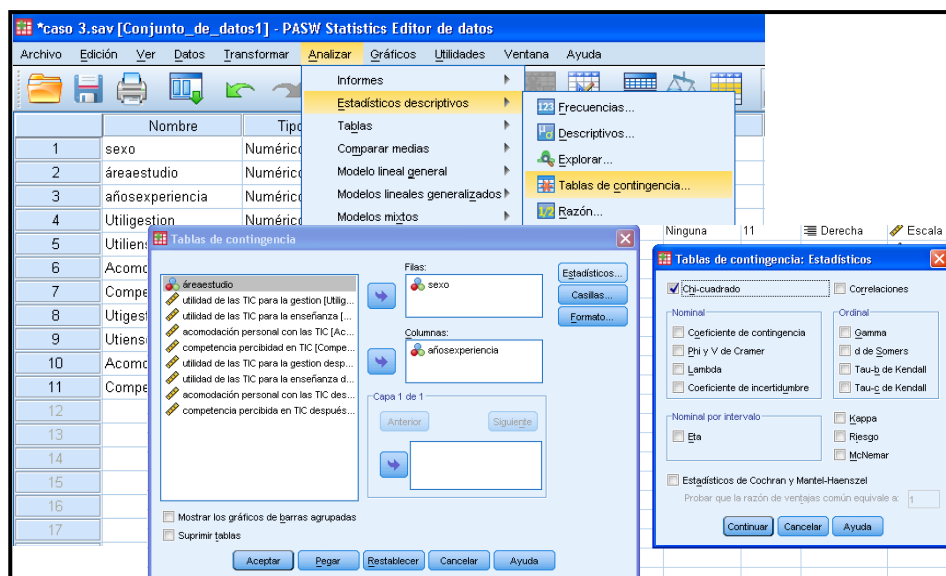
*caso 3.sav [Conjunto_de_datos1] - PASW Statistics Editor de datos

Archivo Edición Ver Datos Transformar Analizar Gráficos Utilidades Ventana Ayuda

Informes
Estadísticos descriptivos
Tablas
Comparar medias
Modelo lineal general
Modelos lineales generalizados
Modelos mixtos

Frecuencias...
Descriptivos...
Explorar...
Tablas de contingencia...
Razón...

| | Nombre | Tipo |
|---|---|---|
| 1 | sexo | Numérico |
| 2 | áreaestudio | Numérico |
| 3 | añosexperiencia | Numérico |
| 4 | Utiligestion | Numérico |
| 5 | Utilien | |
| 6 | Acomo | |
| 7 | Compe | |
| 8 | Utigest | |
| 9 | Utiens | |
| 10 | Acomo | |
| 11 | Compe | |
| 12 | | |
| 13 | | |
| 14 | | |
| 15 | | |
| 16 | | |
| 17 | | |

Ninguna 11 Derecha Escala

Tablas de contingencia

áreaestudio
utilidad de las TIC para la gestion [Utilig...
utilidad de las TIC para la enseñanza [...
acomodación personal con las TIC [Ac...
competencia percibida en TIC [Compe...
utilidad de las TIC para la gestion desp...
utilidad de las TIC para la enseñanza d...
acomodación personal con las TIC des...
competencia percibida en TIC después...

Filas:
sexo

Columnas:
añosexperiencia

Capa 1 de 1
Anterior Siguiente

Estadísticos...
Casillas...
Formato...

Mostrar los gráficos de barras agrupadas
Suprimir tablas

Aceptar Pegar Restablecer Cancelar Ayuda

Tablas de contingencia: Estadísticos

Chi-cuadrado
Correlaciones

Nominal
Coeficiente de contingencia
Phi y V de Cramer
Lambda
Coeficiente de incertidumbre

Ordinal
Gamma
d de Somers
Tau-b de Kendall
Tau-c de Kendall

Nominal por intervalo
Eta

Kappa
Riesgo
McNemar

Estadísticos de Cochran y Mantel-Haenszel
Probar que la razón de ventajas común equivale a: 1

Continuar Cancelar Ayuda